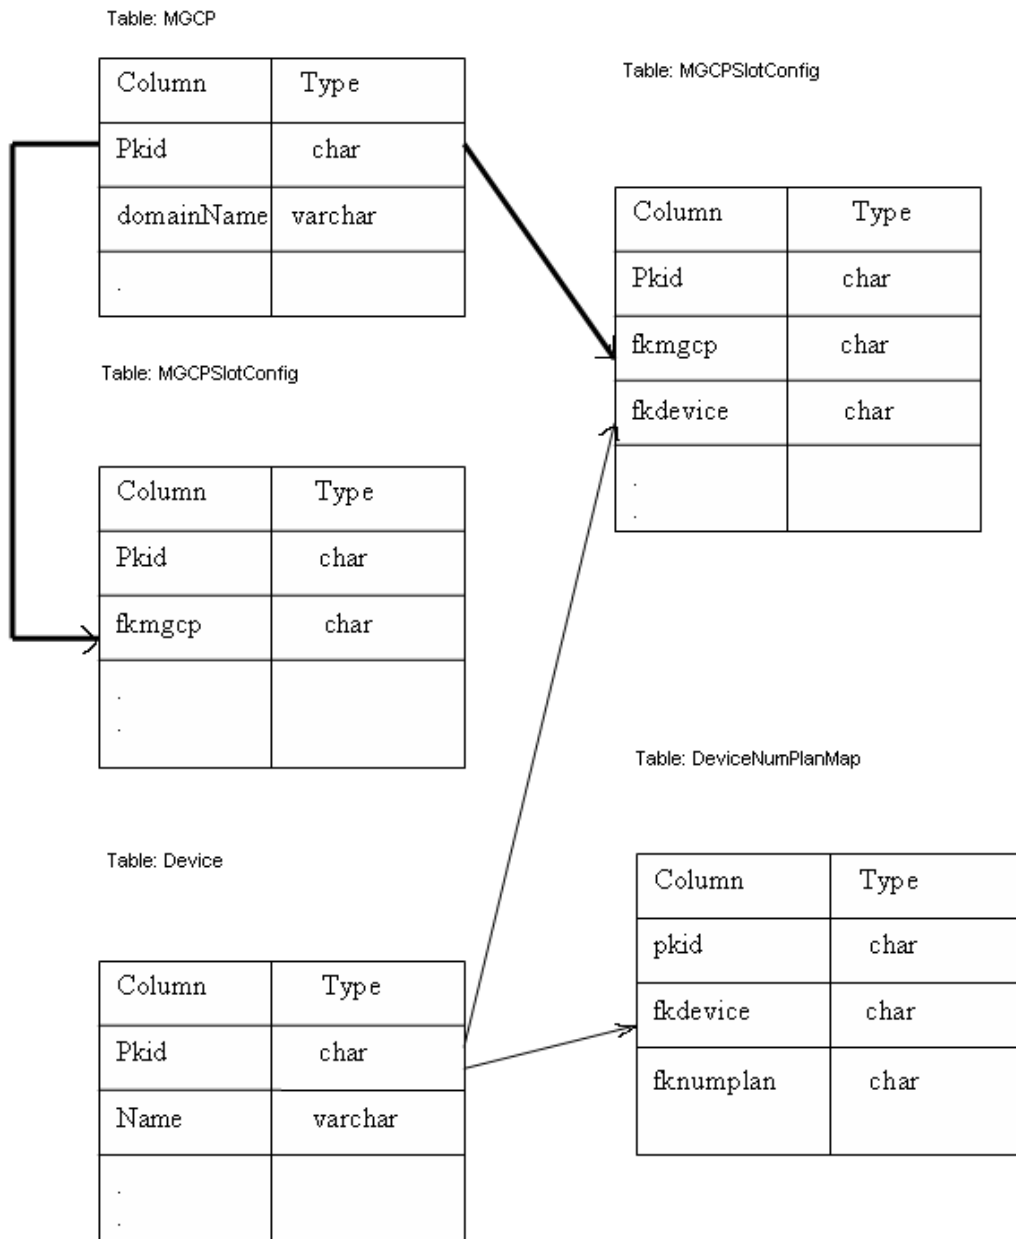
Table: MGCP

| Column | Type |
|---|---|
| Pkid | char |
| domainName | varchar |
| . | |

Table: MGCPSlotConfig

| Column | Type |
|---|---|
| Pkid | char |
| fkmgcp | char |
| fkdevice | char |
| . . | |

Table: MGCPSlotConfig

| Column | Type |
|---|---|
| Pkid | char |
| fkmgcp | char |
| . . | |

Table: DeviceNumPlanMap

Table: Device

| Column | Type |
|---|---|
| pkid | char |
| fkdevice | char |
| fknumplan | char |

| Column | Type |
|---|---|
| Pkid | char |
| Name | varchar |
| . . | |